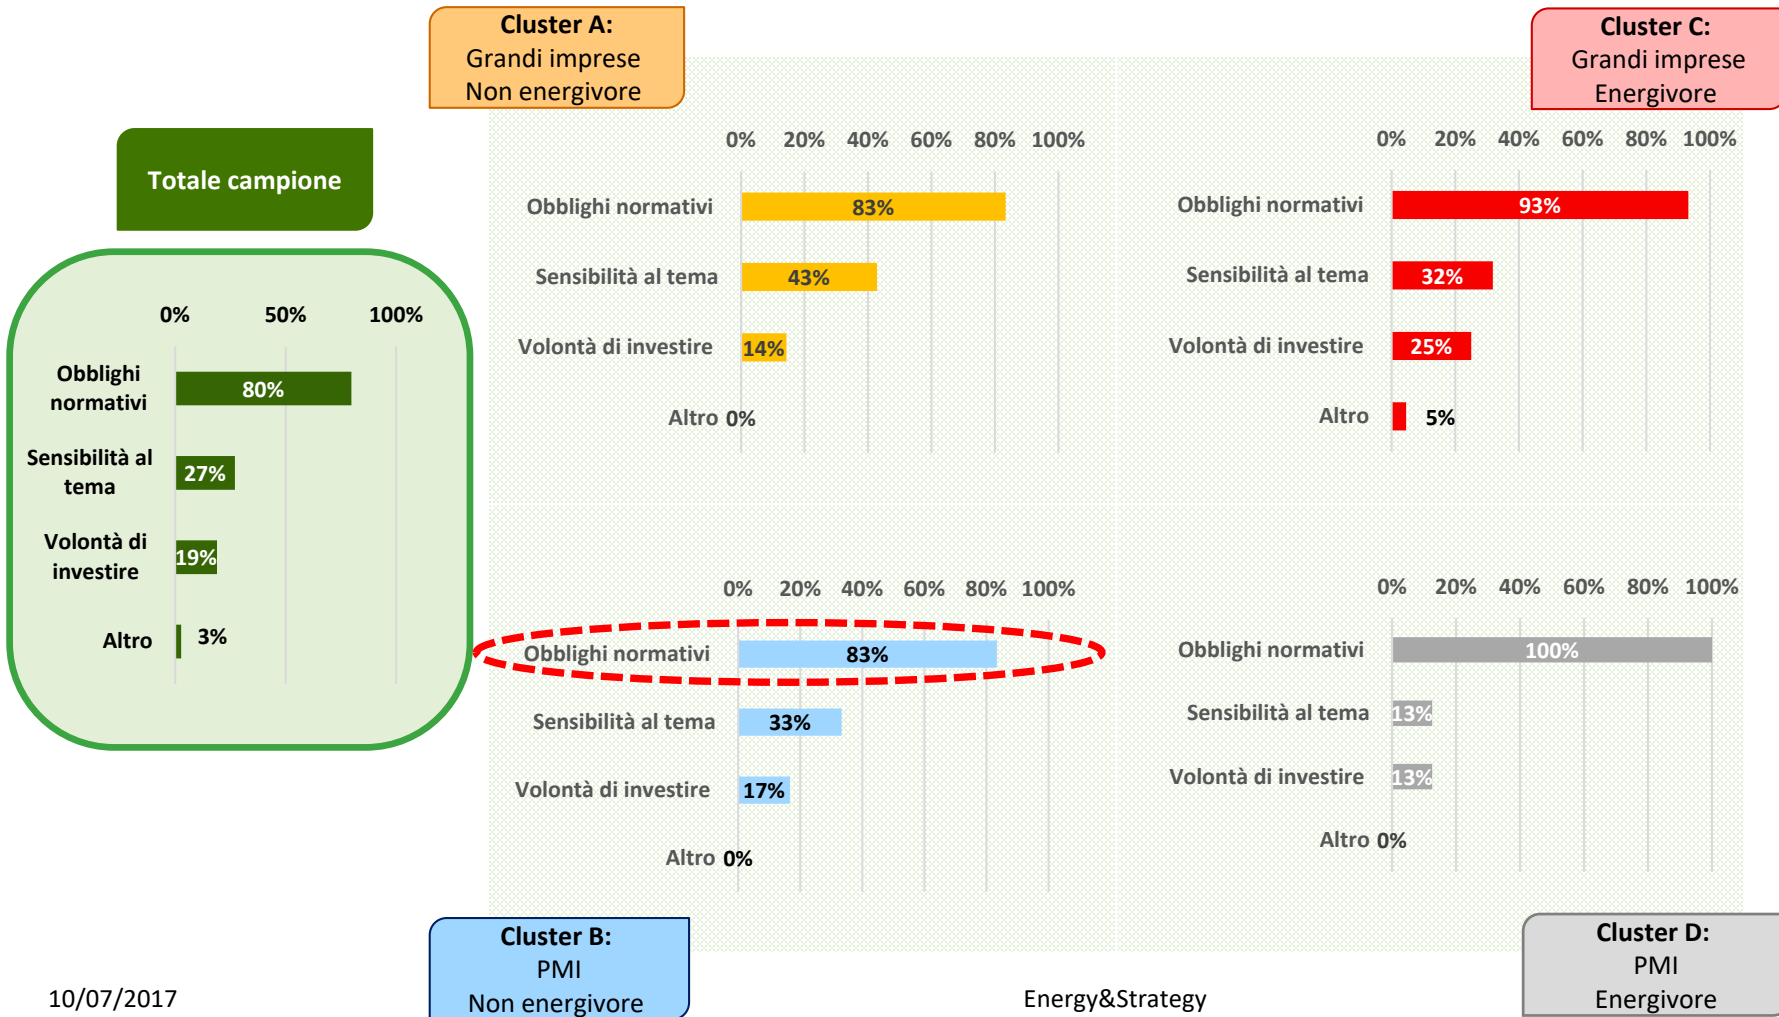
Cluster A:
Grandi imprese
Non energivore

Cluster C:
Grandi imprese
Energivore

Totale campione

| | 0% 50% 100% |
|---|---|
| Obblighi normativi | 80% |
| Sensibilità al tema | 27% |
| Volontà di investire | 19% |
| Altro | 3% |

| | 0% 20% 40% 60% 80% 100% |
|---|---|
| Obblighi normativi | 83% |
| Sensibilità al tema | 43% |
| Volontà di investire | 14% |
| Altro | 0% |

| | 0% 20% 40% 60% 80% 100% |
|---|---|
| Obblighi normativi | 93% |
| Sensibilità al tema | 32% |
| Volontà di investire | 25% |
| Altro | 5% |

| | 0% 20% 40% 60% 80% 100% |
|---|---|
| Obblighi normativi | 83% |
| Sensibilità al tema | 33% |
| Volontà di investire | 17% |
| Altro | 0% |

| | 0% 20% 40% 60% 80% 100% |
|---|---|
| Obblighi normativi | 100% |
| Sensibilità al tema | 13% |
| Volontà di investire | 13% |
| Altro | 0% |

Cluster B:
PMI
Non energivore

Cluster D:
PMI
Energivore

10/07/2017

Energy&Strategy